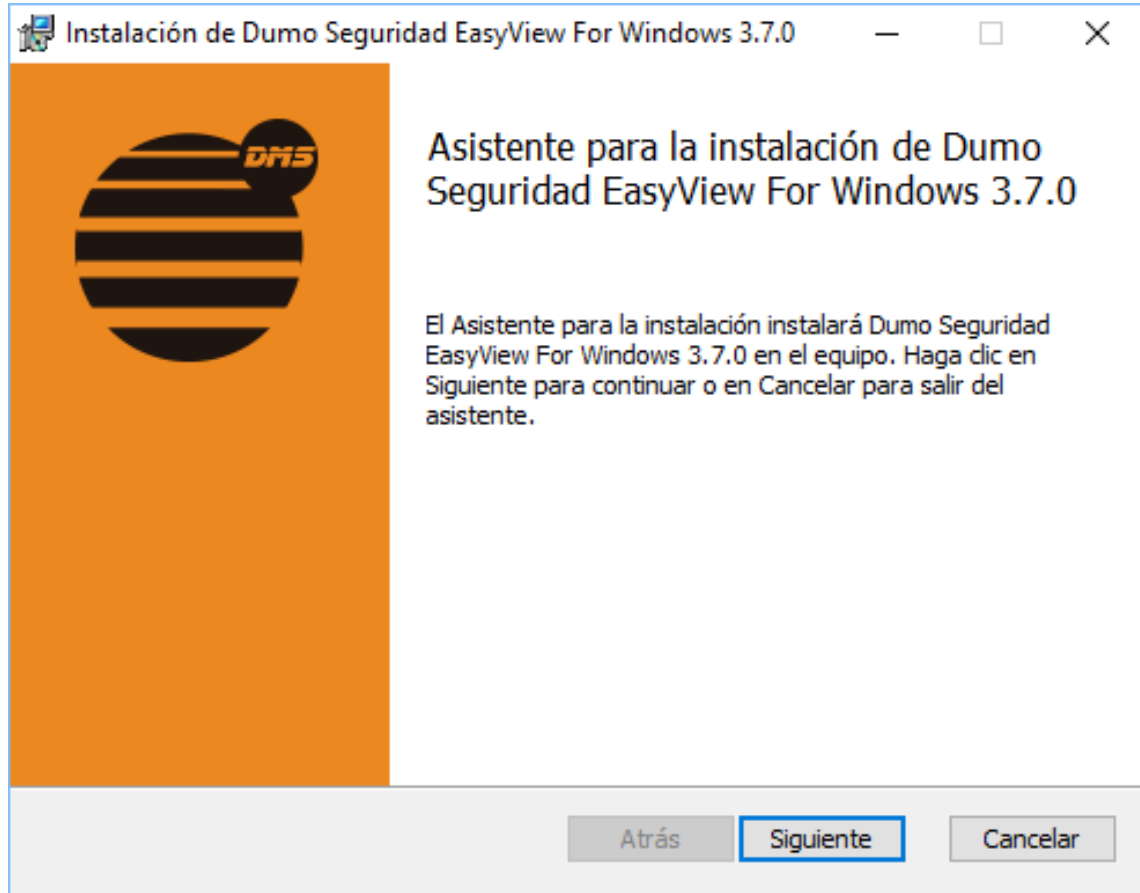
Instalación de Dumo Seguridad EasyView For Windows 3.7.0

DMS

Asistente para la instalación de Dumo Seguridad EasyView For Windows 3.7.0

El Asistente para la instalación instalará Dumo Seguridad EasyView For Windows 3.7.0 en el equipo. Haga clic en Siguiente para continuar o en Cancelar para salir del asistente.

Atrás
Siguiente
Cancelar